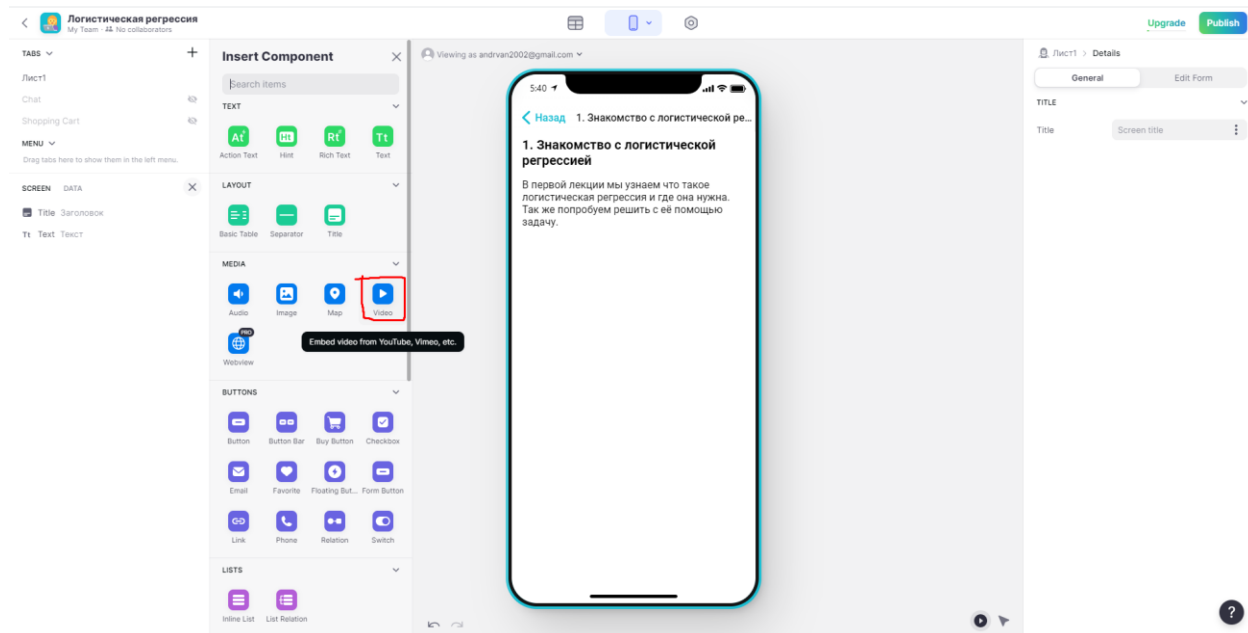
Логистическая регрессия
My Team · No collaborators

Upgrade
Publish

TABS
Лист1
Chat
Shopping Cart
MENU
Drag tabs here to show them in the left menu.

SCREEN DATA
Title Заголовок
Tt Text Текст

Insert Component
Search items
TEXT
Action Text
Hint
Rich Text
Text
LAYOUT
Basic Table
Separator
Title
MEDIA
Audio
Image
Map
Video
PRO
Webview
Embed video from YouTube, Vimeo, etc.
BUTTONS
Button
Button Bar
Buy Button
Checkbox
Email
Favorite
Floating But...
Form Button
Link
Phone
Relation
Switch
LISTS
Inline List
List Relation

Viewing as andrvan2002@gmail.com

5:40
Назад 1. Знакомство с логистической ре...
1. Знакомство с логистической регрессией
В первой лекции мы узнаем что такое логистическая регрессия и где она нужна. Так же попробуем решить с её помощью задачу.

Лист1 > Details
General
Edit Form
TITLE
Title
Screen title
?